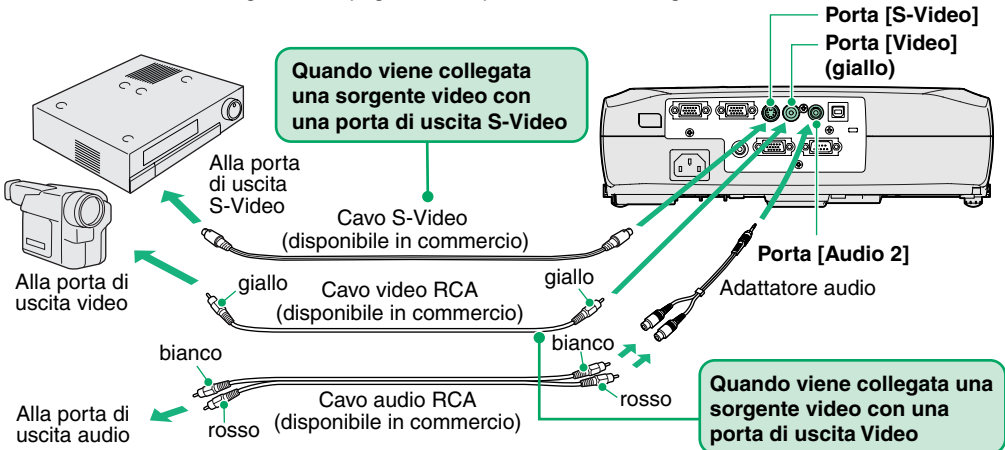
Porta [S-Video]
Porta [Video] (giallo)

Quando viene collegata una sorgente video con una porta di uscita S-Video

Alla porta di uscita S-Video

Cavo S-Video (disponibile in commercio)

Porta [Audio 2]

Alla porta di uscita video

giallo

Cavo video RCA (disponibile in commercio)

giallo

Adattatore audio

bianco

bianco

Cavo audio RCA (disponibile in commercio)

rosso

Alla porta di uscita audio

rosso

Quando viene collegata una sorgente video con una porta di uscita Video